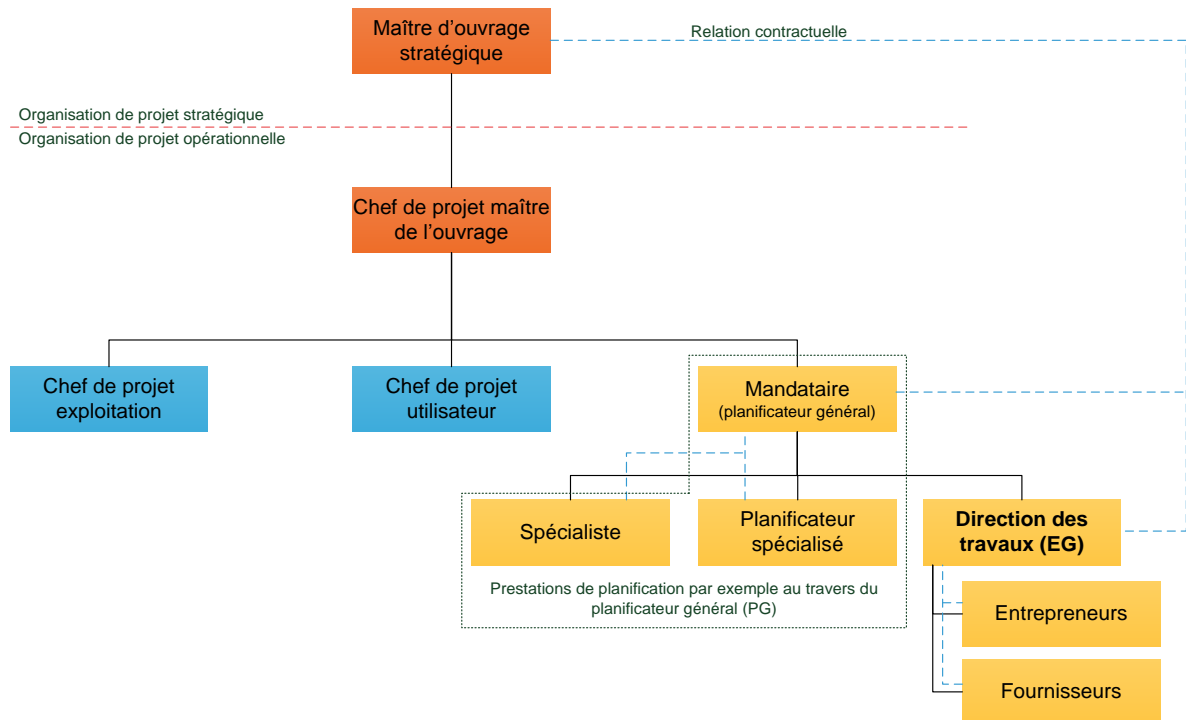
Maître d'ouvrage stratégique

Relation contractuelle

Organisation de projet stratégique

Organisation de projet opérationnelle

Chef de projet maître de l'ouvrage

Chef de projet exploitation

Chef de projet utilisateur

Mandataire
(planificateur général)

Spécialiste

Planificateur spécialisé

**Direction des travaux (EG)**

Prestations de planification par exemple au travers du planificateur général (PG)

Entrepreneurs

Fournisseurs